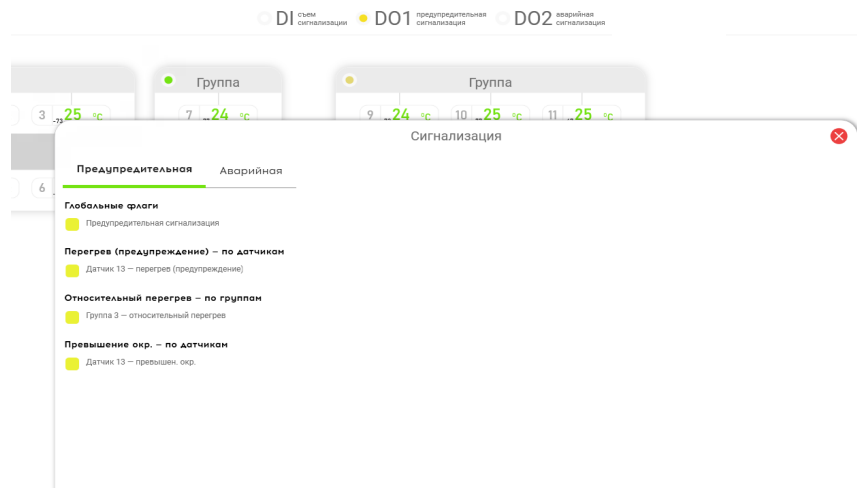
DI съем сигнализации DO1 предупредительная сигнализация DO2 аварийная сигнализация

Группа

Группа

3 25 °C

7 24 °C

9 24 °C 10 25 °C 11 25 °C

6

Сигнализация

Предупредительная

Аварийная

Глобальные флаги

Предупредительная сигнализация

Перегрев (предупреждение) – по датчикам

Датчик 13 — перегрев (предупреждение)

Относительный перегрев – по группам

Группа 3 — относительный перегрев

Превышение окр. – по датчикам

Датчик 13 — превышен. окр.